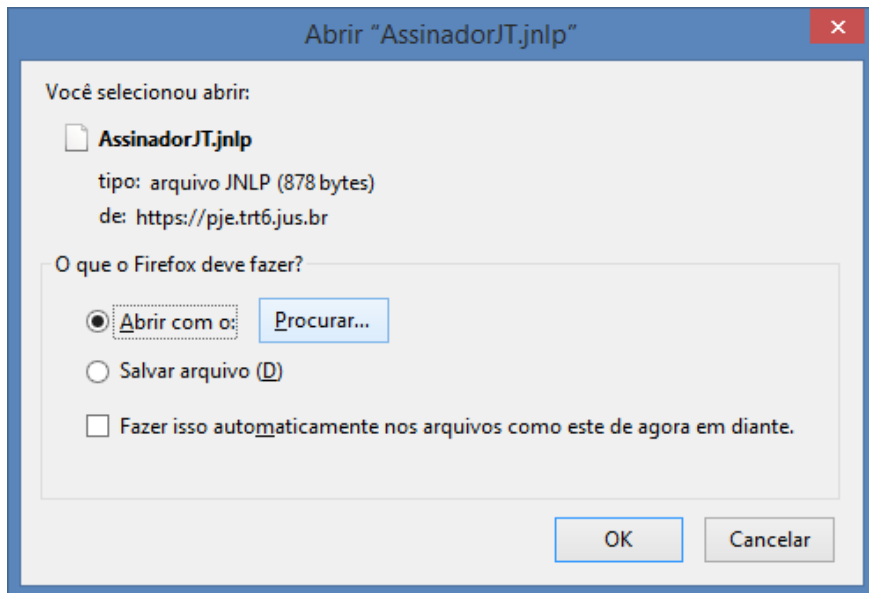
Abrir “AssinadorJT.jnlp”

Você selecionou abrir:

AssinadorJT.jnlp

tipo: arquivo JNLP (878 bytes)

de: https://pje.trt6.jus.br

O que o Firefox deve fazer?

Abrir com o:

Procurar...

Salvar arquivo (D)

Fazer isso automaticamente nos arquivos como este de agora em diante.

OK

Cancelar